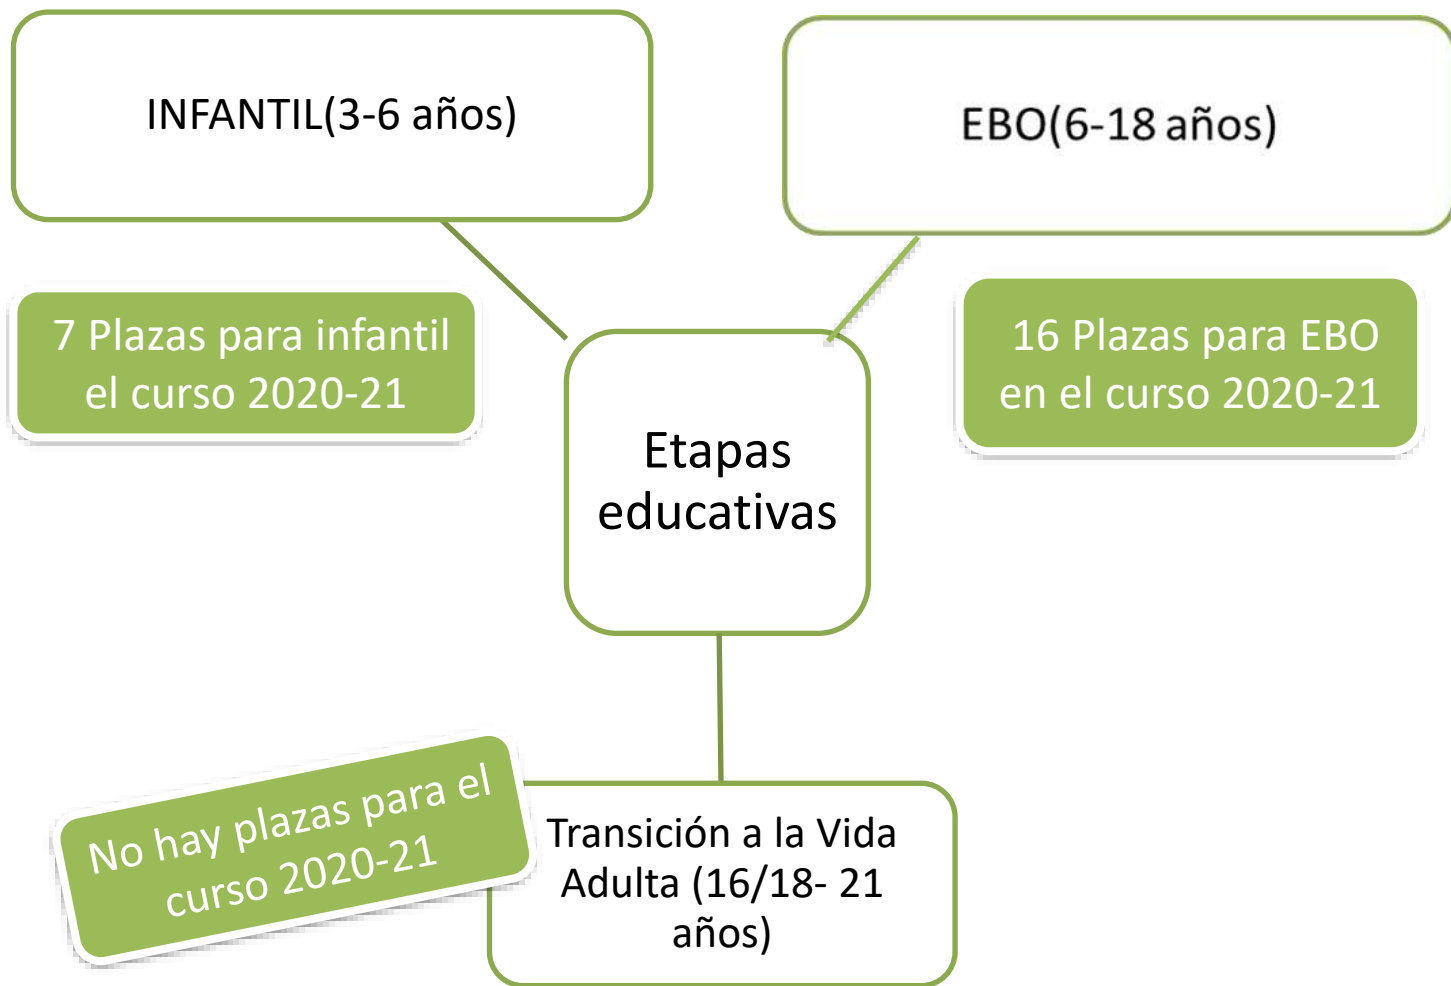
INFANTIL(3-6 años)

EBO(6-18 años)

7 Plazas para infantil el curso 2020-21

16 Plazas para EBO en el curso 2020-21

Etapas educativas

No hay plazas para el curso 2020-21

Transición a la Vida Adulta (16/18- 21 años)